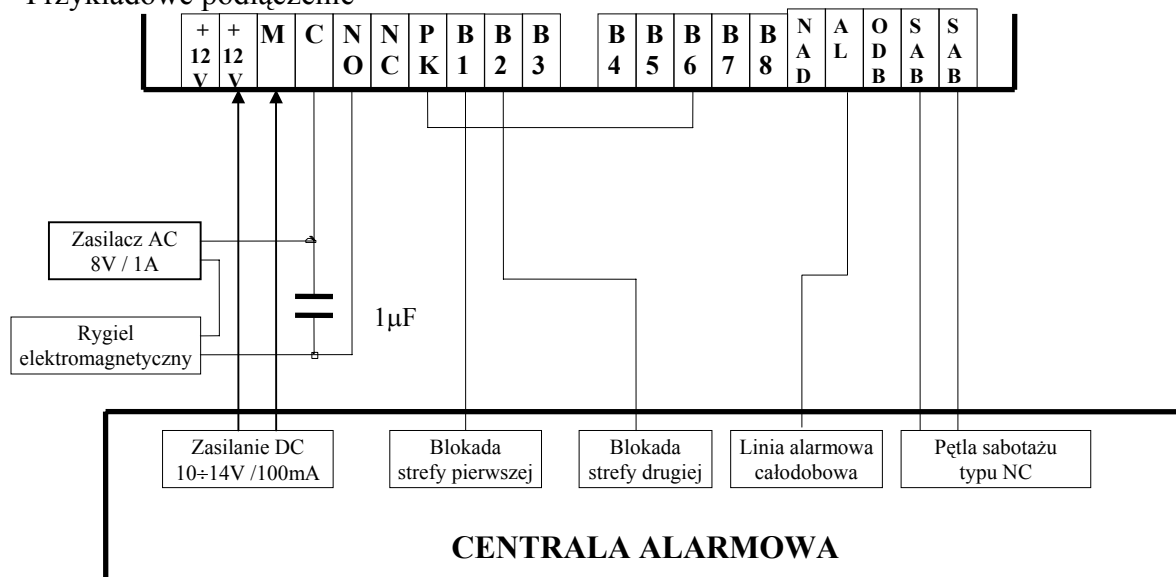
Przykładowe podłączenie

+ 12 V | + 12 V | M | C | N O | N C | P K | B 1 | B 2 | B 3 | B 4 | B 5 | B 6 | B 7 | B 8 | N A D | A L | O D B | S A B | S A B

Zasilacz AC 8V / 1A

Rygiel elektromagnetyczny

1μF

Zasilanie DC 10÷14V /100mA

Blokada strefy pierwszej

Blokada strefy drugiej

Linia alarmowa całodobowa

Pętla sabotażu typu NC

CENTRALA ALARMOWA